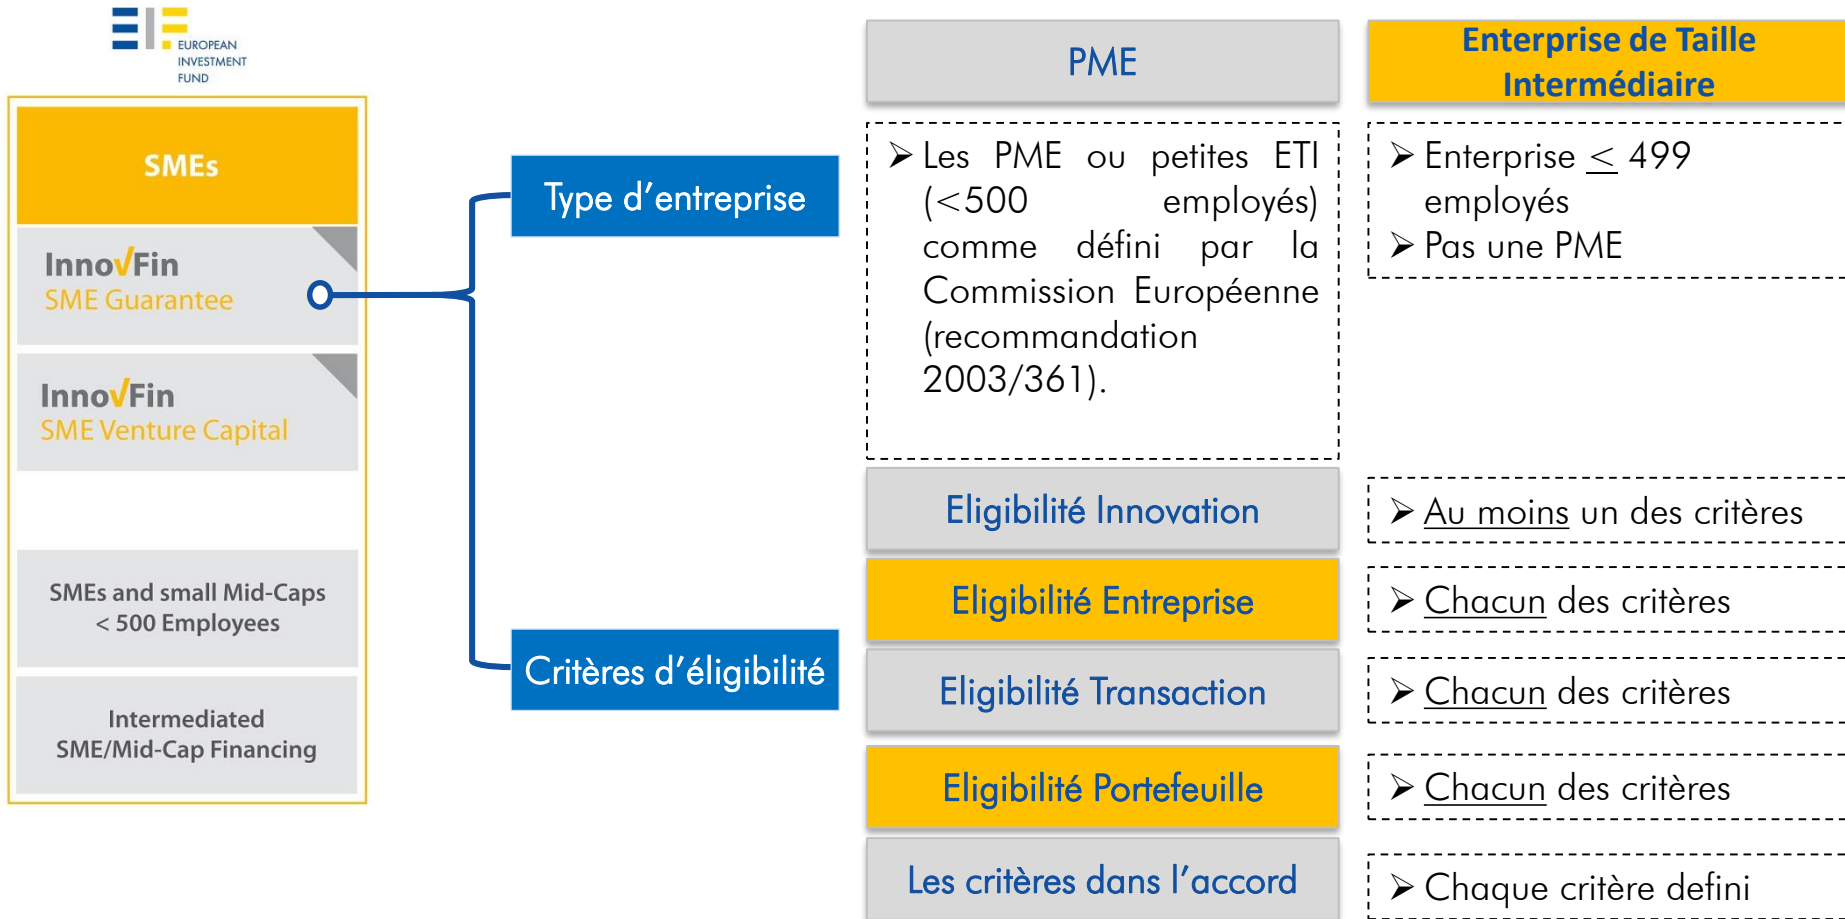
EUROPEAN INVESTMENT FUND

SMEs

InnovFin
SME Guarantee

InnovFin
SME Venture Capital

SMEs and small Mid-Caps
< 500 Employees

Intermediated
SME/Mid-Cap Financing

Type d'entreprise

Critères d'éligibilité

PME

Enterprise de Taille Intermédiaire

➤ Les PME ou petites ETI (<500 employés) comme défini par la Commission Européenne (recommandation 2003/361).

➤ Enterprise $\leq$ 499 employés
➤ Pas une PME

Eligibilité Innovation

➤ Au moins un des critères

Eligibilité Entreprise

➤ Chacun des critères

Eligibilité Transaction

➤ Chacun des critères

Eligibilité Portefeuille

➤ Chacun des critères

Les critères dans l'accord

➤ Chaque critère defini